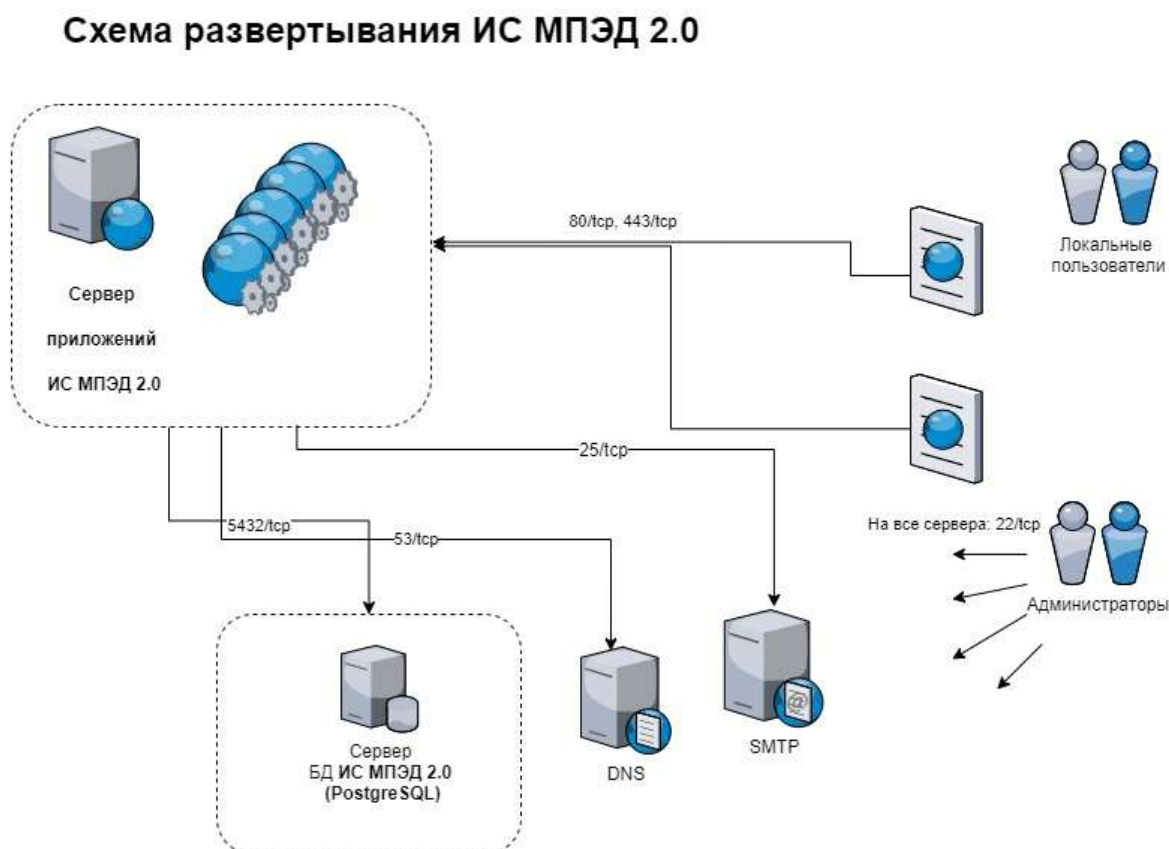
Схема развертывания ИС МПЭД 2.0

Сервер

приложений

ИС МПЭД 2.0

80/tcp, 443/tcp

Локальные пользователи

25/tcp

5432/tcp

53/tcp

На все сервера: 22/tcp

Администраторы

Сервер БД ИС МПЭД 2.0 (PostgreSQL)

DNS

SMTP